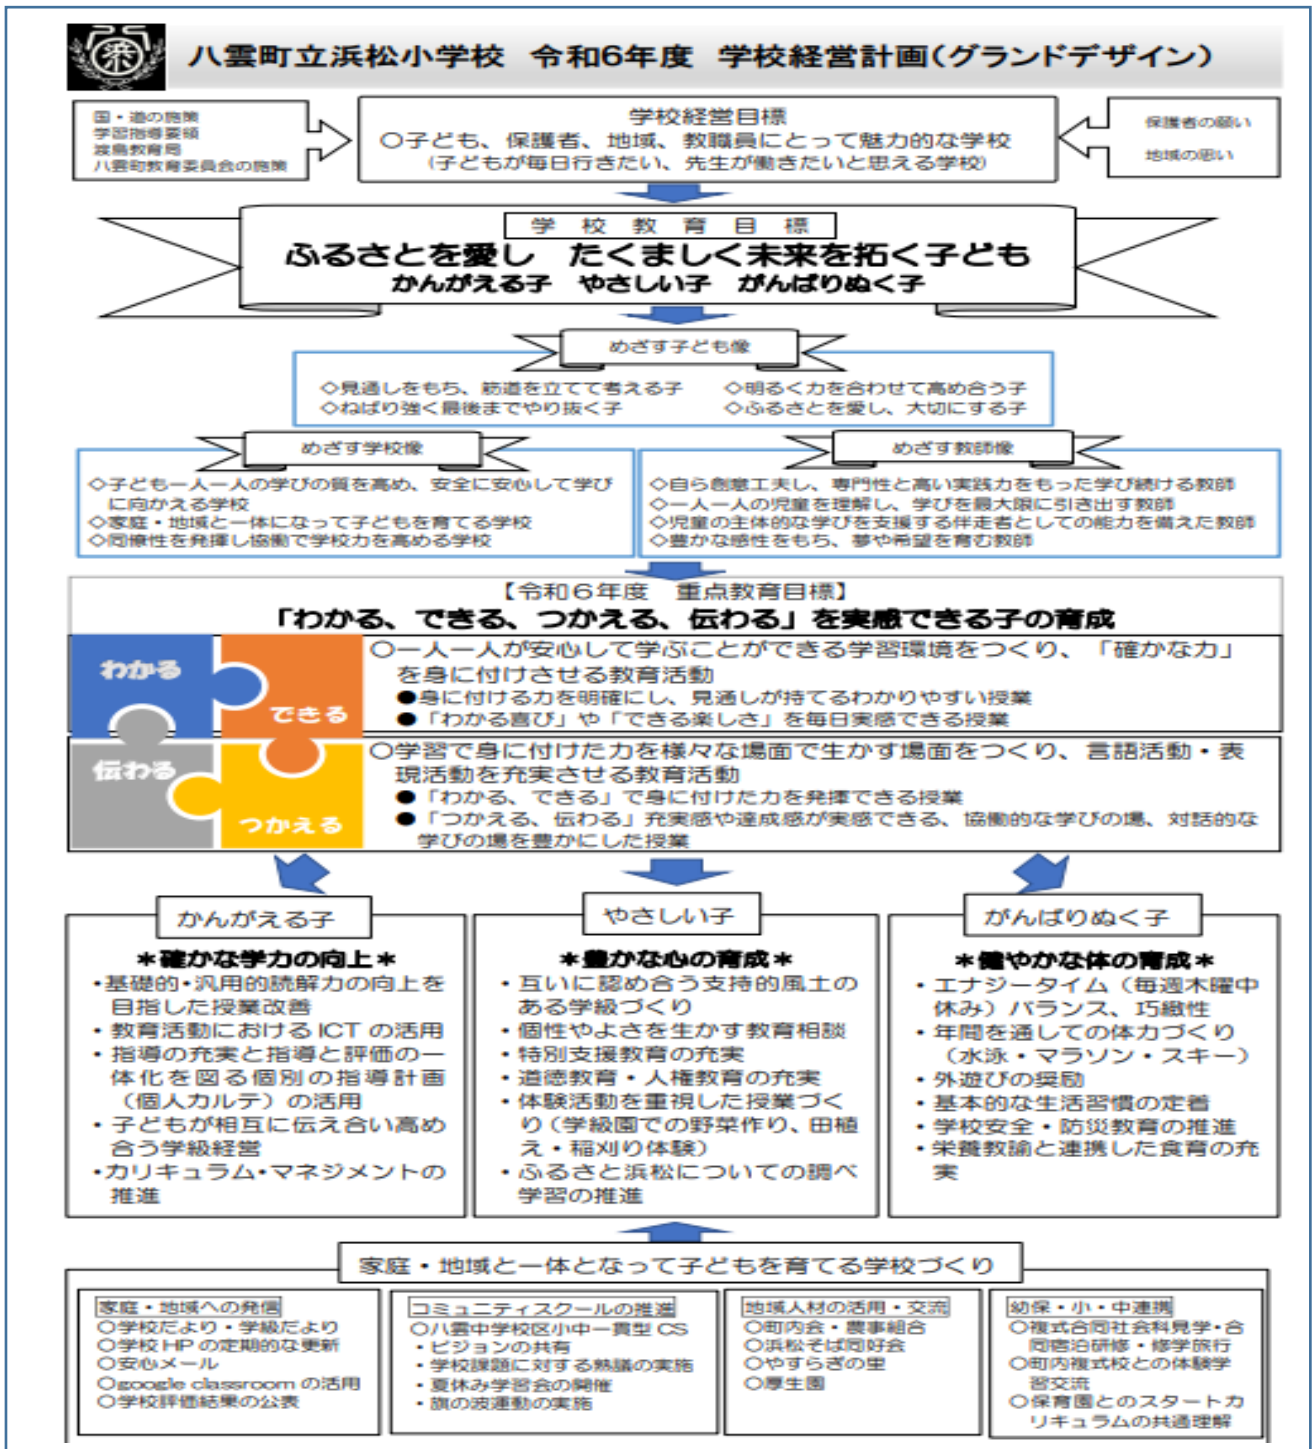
八雲町立浜松小学校　令和6年度　学校経営計画(グランドデザイン)

国・道の施策
学習指導要領
渡島教育局
八雲町教育委員会の施策

学校経営目標
○子ども、保護者、地域、教職員にとって魅力的な学校
(子どもが毎日行きたい、先生が働きたいと思える学校)

保護者の願い
地域の願い

学　校　教　育　目　標
ふるさとを愛し　たくましく未来を拓く子ども
かんがえる子　やさしい子　がんばりぬく子

めざす子ども像
◇見通しをもち、筋道を立てて考える子
◇ねばり強く最後までやり抜く子
◇明るく力を合わせて高め合う子
◇ふるさとを愛し、大切にする子

めざす学校像
◇子ども一人一人の学びの質を高め、安全に安心して学びに向かえる学校
◇家庭・地域と一体になって子どもを育てる学校
◇同僚性を発揮し協働で学校力を高める学校

めざす教師像
◇自ら創意工夫し、専門性と高い実践力をもった学び続ける教師
◇一人一人の児童を理解し、学びを最大限に引き出す教師
◇児童の主体的な学びを支援する伴走者としての能力を備えた教師
◇豊かな感性をもち、夢や希望を育む教師

【令和6年度　重点教育目標】
「わかる、できる、つかえる、伝わる」を実感できる子の育成

わかる
できる
伝わる
つかえる

○一人一人が安心して学ぶことができる学習環境をつくり、「確かな力」を身に付けさせる教育活動
●身に付ける力を明確にし、見通しが持てるわかりやすい授業
●「わかる喜び」や「できる楽しさ」を毎日実感できる授業

○学習で身に付けた力を様々な場面で生かす場面をつくり、言語活動・表現活動を充実させる教育活動
●「わかる、できる」で身に付けた力を発揮できる授業
●「つかえる、伝わる」充実感や達成感が実感できる、協働的な学びの場、対話的な学びの場を豊かにした授業

かんがえる子
＊確かな学力の向上＊
・基礎的・汎用的読解力の向上を目指した授業改善
・教育活動におけるICTの活用
・指導の充実と指導と評価の一体化を図る個別の指導計画(個人カルテ)の活用
・子どもが相互に伝え合い高め合う学級経営
・カリキュラム・マネジメントの推進

やさしい子
＊豊かな心の育成＊
・互いに認め合う支持的風土のある学級づくり
・個性やよさを生かす教育相談
・特別支援教育の充実
・道徳教育・人権教育の充実
・体験活動を重視した授業づくり(学級園での野菜作り、田植え・稲刈り体験)
・ふるさと浜松についての調べ学習の推進

がんばりぬく子
＊健やかな体の育成＊
・エナジータイム(毎週木曜中休み)バランス、巧緻性
・年間を通しての体力づくり(水泳・マラソン・スキー)
・外遊びの奨励
・基本的な生活習慣の定着
・学校安全・防災教育の推進
・栄養教諭と連携した食育の充実

家庭・地域と一体となって子どもを育てる学校づくり

家庭・地域への発信
○学校だより・学級だより
○学校HPの定期的な更新
○安心メール
○google classroomの活用
○学校評価結果の公表

コミュニティスクールの推進
○八雲中学校区小中一貫型CS
・ビジョンの共有
・学校課題に対する熟議の実施
・夏休み学習会の開催
・旗の波運動の実施

地域人材の活用・交流
○町内会・農事組合
○浜松そば同好会
○やすらぎの里
○厚生園

幼保・小・中連携
○複式合同社会科見学・合同宿泊研修・修学旅行
○町内複式校との体験学習交流
○保育園とのスタートカリキュラムの共通理解